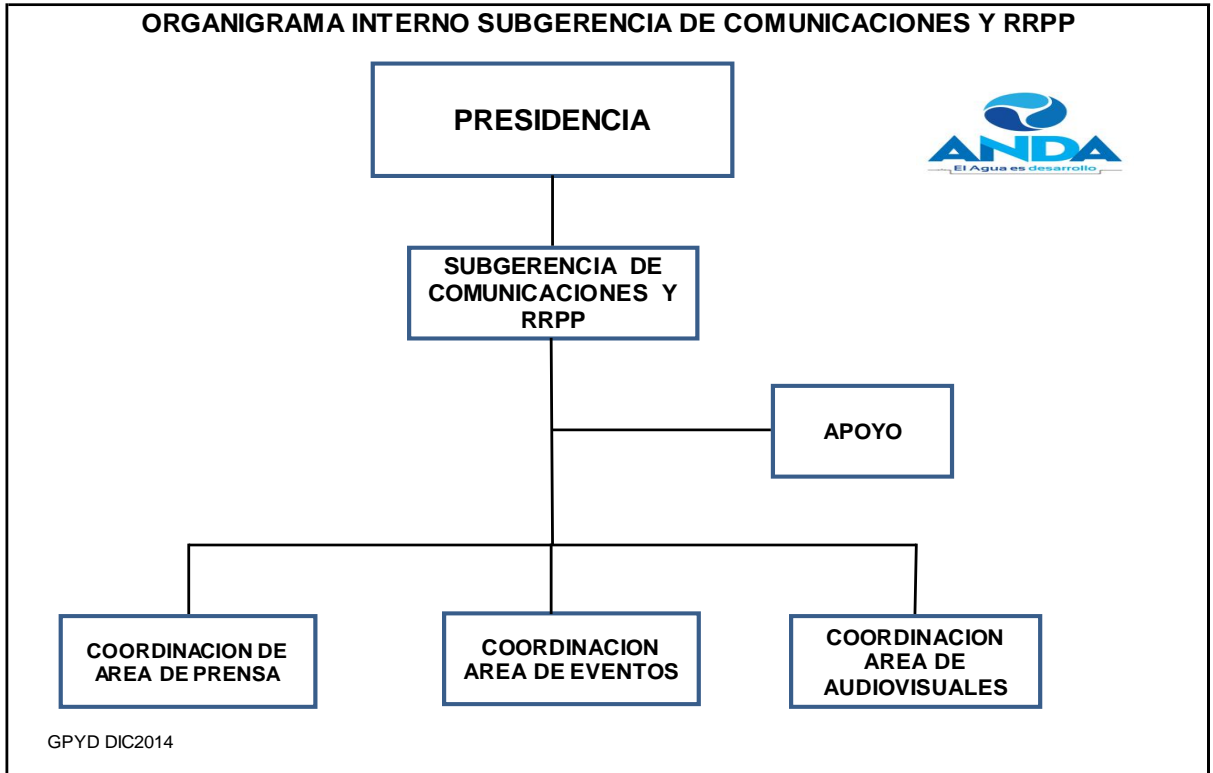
ORGANIGRAMA INTERNO SUBGERENCIA DE COMUNICACIONES Y RRPP

PRESIDENCIA

ANDA
El Agua es desarrollo

SUBGERENCIA DE COMUNICACIONES Y RRPP

APOYO

COORDINACION DE AREA DE PRENSA

COORDINACION AREA DE EVENTOS

COORDINACION AREA DE AUDIOVISUALES

GPYD DIC2014